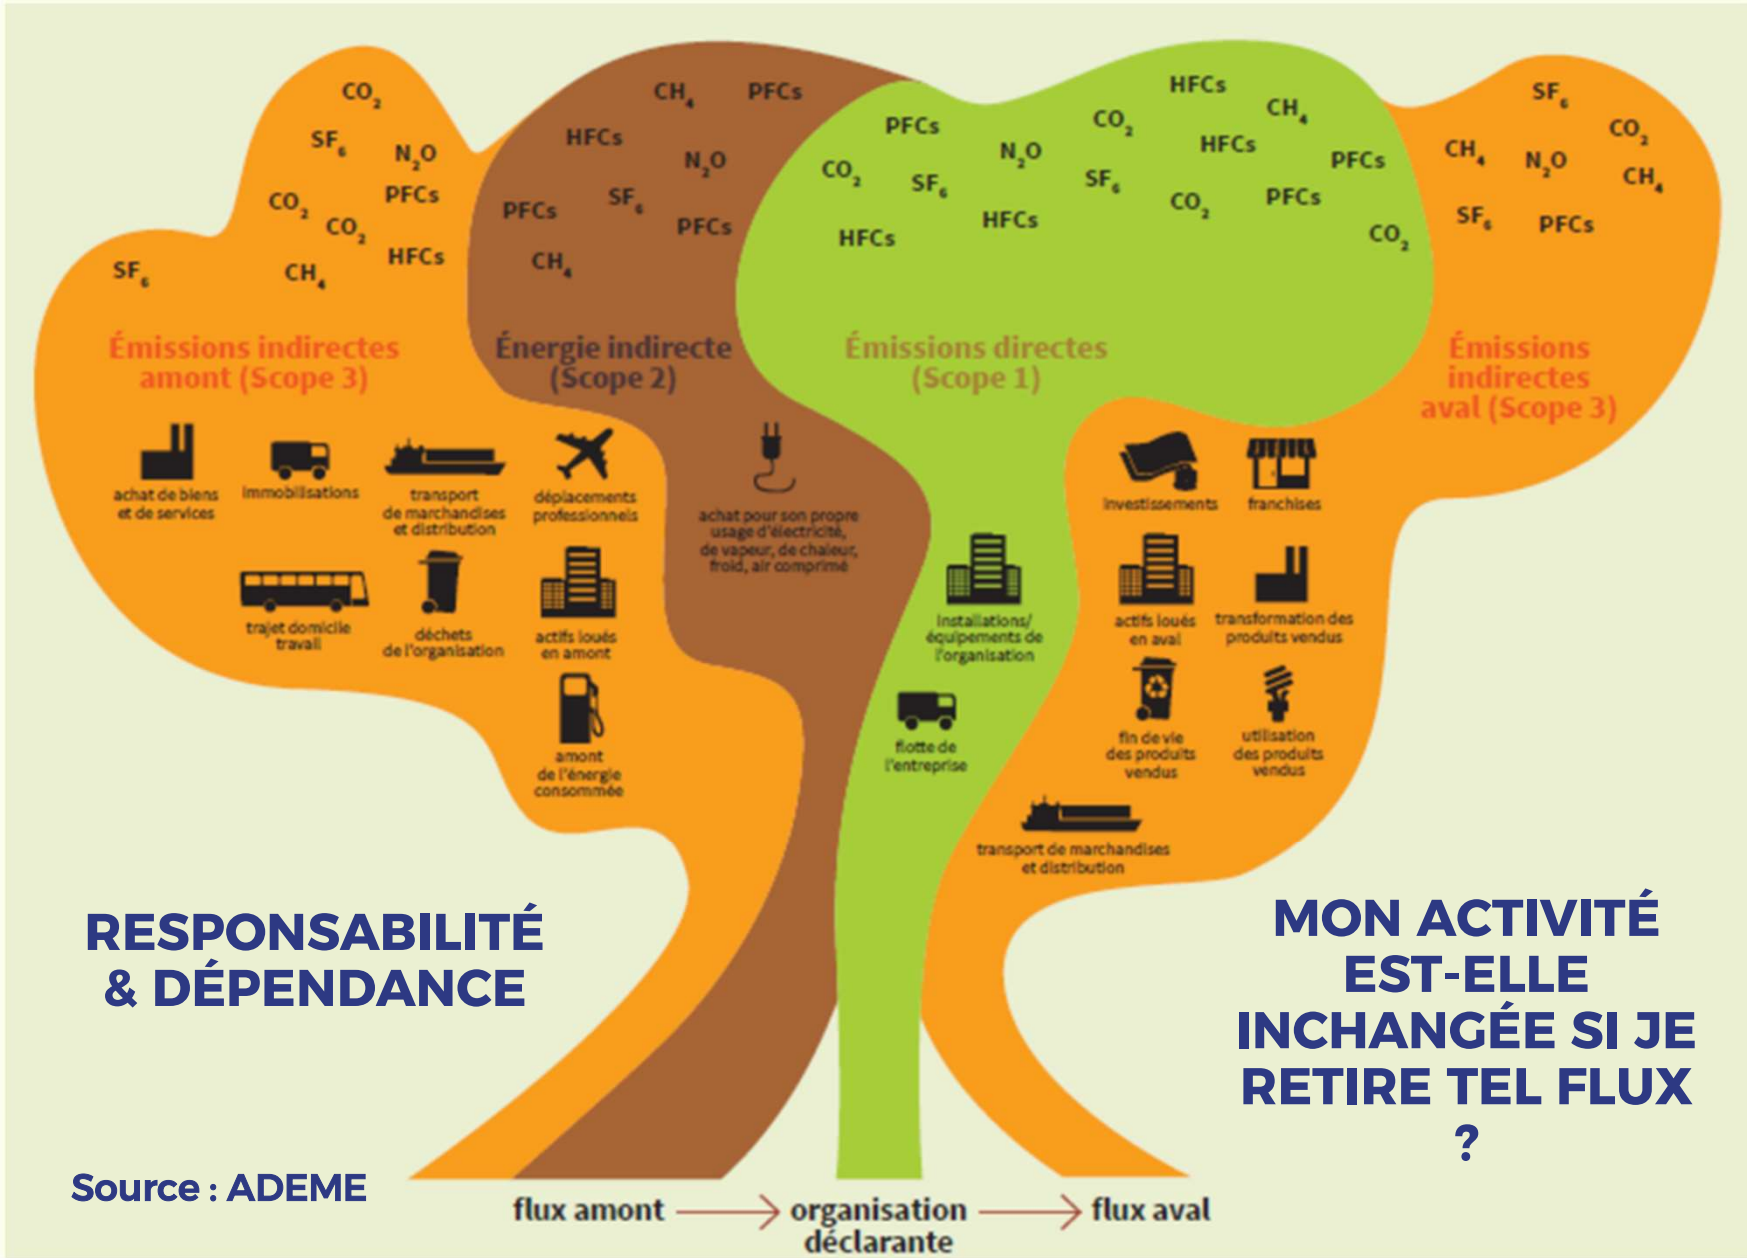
$CO_2$ $SF_6$ $N_2O$ $CO_2$ PFCs $CO_2$ $SF_6$ $CH_4$ HFCs

$CH_4$ PFCs HFCs $N_2O$ PFCs $SF_6$ PFCs $CH_4$

PFCs $N_2O$ $CO_2$ $SF_6$ HFCs HFCs $CO_2$ $SF_6$ HFCs $CH_4$ HFCs $CO_2$ PFCs PFCs $CO_2$

$SF_6$ $CO_2$ $CH_4$ $N_2O$ $CH_4$ $SF_6$ PFCs

Émissions indirectes amont (Scope 3)

Énergie indirecte (Scope 2)

Émissions directes (Scope 1)

Émissions indirectes aval (Scope 3)

achat de biens et de services

immobilisations

transport de marchandises et distribution

déplacements professionnels

trajet domicile travail

déchets de l'organisation

actifs loués en amont

amont de l'énergie consommée

achat pour son propre usage d'électricité, de vapeur, de chaleur, froid, air comprimé

installations/ équipements de l'organisation

flotte de l'entreprise

investissements

franchises

actifs loués en aval

transformation des produits vendus

fin de vie des produits vendus

utilisation des produits vendus

transport de marchandises et distribution

RESPONSABILITÉ & DÉPENDANCE

MON ACTIVITÉ EST-ELLE INCHANGÉE SI JE RETIRE TEL FLUX ?

Source : ADEME

flux amont → organisation déclarante → flux aval